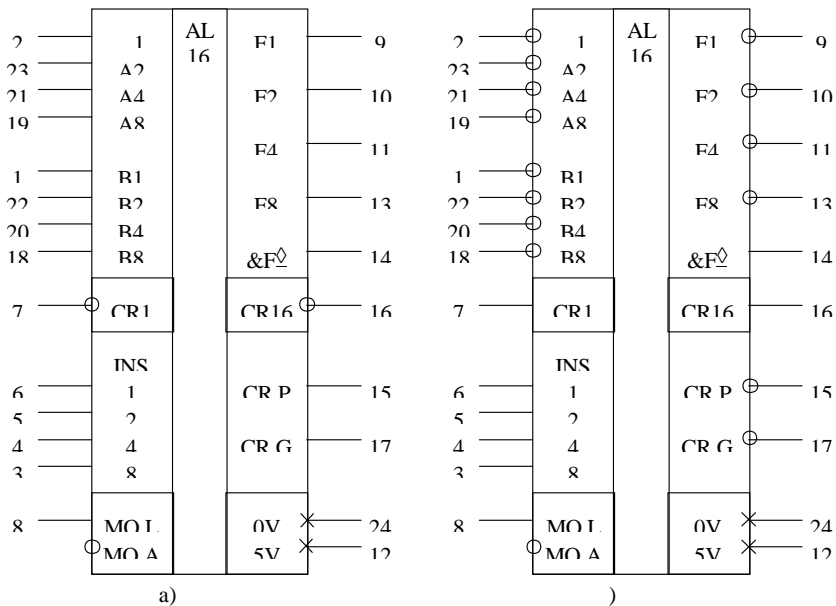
2
23
21
19
1
22
20
18
7
6
5
4
3
8

1
A2
A4
A8
B1
B2
B4
B8
CR1
INS
1
2
4
8
MO L
MO A

AL
16

F1
F2
F4
F8
&F$\hat{=}$
CR16
CR P
CR G
0V
5V

9
10
11
13
14
16
15
17
24
12

a)

2
23
21
19
1
22
20
18
7
6
5
4
3
8

1
A2
A4
A8
B1
B2
B4
B8
CR1
INS
1
2
4
8
MO L
MO A

AL
16

F1
F2
F4
F8
&F$\hat{=}$
CR16
CR P
CR G
0V
5V

9
10
11
13
14
16
15
17
24
12

)